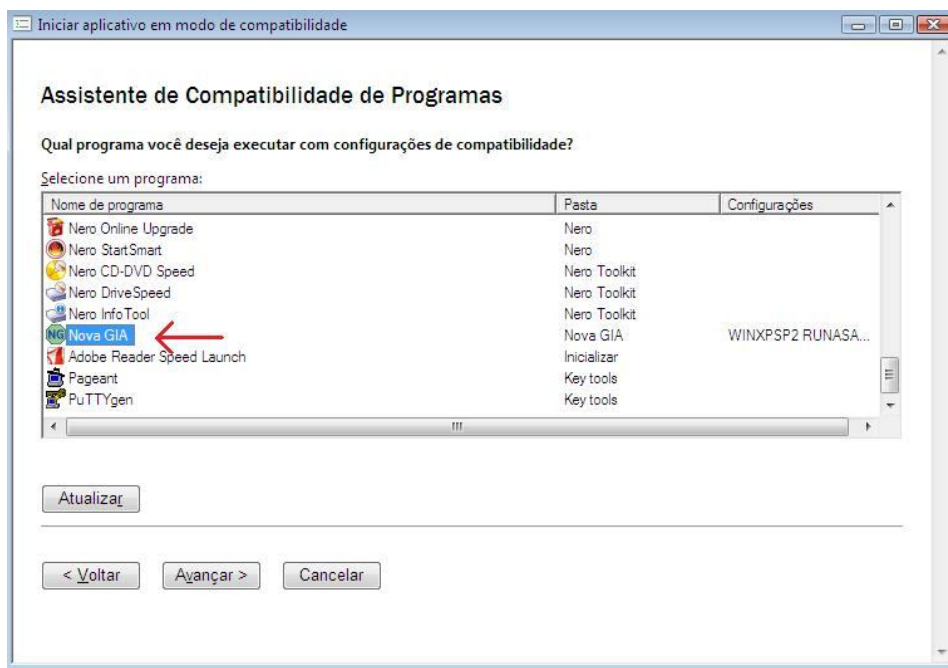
Iniciar aplicativo em modo de compatibilidade

Assistente de Compatibilidade de Programas

Qual programa você deseja executar com configurações de compatibilidade?

Selecione um programa:

| Nome de programa | Pasta | Configurações |
|---|---|---|
| Nero Online Upgrade | Nero | |
| Nero StartSmart | Nero | |
| Nero CD-DVD Speed | Nero Toolkit | |
| Nero DriveSpeed | Nero Toolkit | |
| Nero InfoTool | Nero Toolkit | |
| Nova GIA | Nova GIA | WINXPSP2 RUNASA... |
| Adobe Reader Speed Launch | Inicializar | |
| Pageant | Key tools | |
| PuTTYgen | Key tools | |

Atualizar

< Voltar Avançar > Cancelar